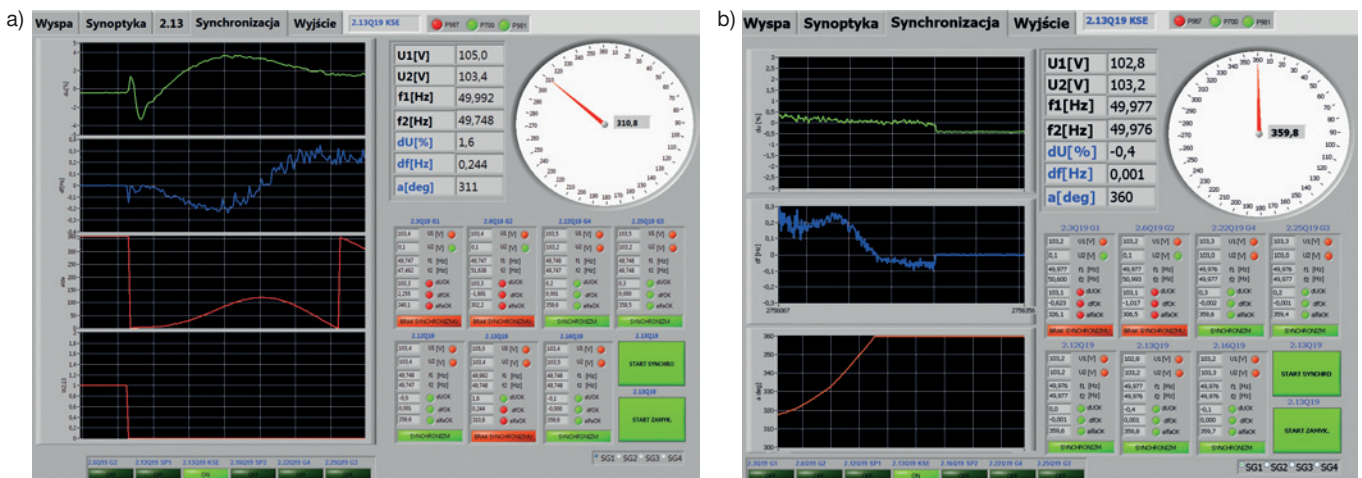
a)

Wyspa | Synoptyka | 2.13 | Synchronizacja | Wyjście | 2.13Q19 KSE | P807 | P700 | P801

| | |
|---|---|
| U1[V] | 105,0 |
| U2[V] | 103,4 |
| f1[Hz] | 49,992 |
| f2[Hz] | 49,748 |
| dU[%] | 1,6 |
| df[Hz] | 0,244 |
| a[deg] | 311 |

310,8

2.3Q19 G1 | 2.6Q19 G2 | 2.22Q19 G4 | 2.25Q19 G3

BRAK SYNCHRONIZMU | BRAK SYNCHRONIZMU | SYNCHRONIZM | SYNCHRONIZM

2.12Q19 | 2.13Q19 | 2.16Q19 | 2.13Q19

START SYNCHRO

2.13Q19

START ZAMYK.

SYNCHRONIZM | BRAK SYNCHRONIZMU | SYNCHRONIZM

SG1 SG2 SG3 SG4

2.8Q19 G2 | 2.12Q19 SP1 | 2.13Q19 KSE | 2.16Q19 SP2 | 2.22Q19 G4 | 2.25Q19 G3

b)

Wyspa | Synoptyka | Synchronizacja | Wyjście | 2.13Q19 KSE | P807 | P700 | P801

| | |
|---|---|
| U1[V] | 102,8 |
| U2[V] | 103,2 |
| f1[Hz] | 49,977 |
| f2[Hz] | 49,976 |
| dU[%] | -0,4 |
| df[Hz] | 0,001 |
| a[deg] | 360 |

359,8

2756067 | 2756359

2.3Q19 G1 | 2.6Q19 G2 | 2.22Q19 G4 | 2.25Q19 G3

BRAK SYNCHRONIZMU | BRAK SYNCHRONIZMU | SYNCHRONIZM | SYNCHRONIZM

2.12Q19 | 2.13Q19 | 2.16Q19 | 2.13Q19

START SYNCHRO

2.13Q19

START ZAMYK.

SYNCHRONIZM | SYNCHRONIZM | SYNCHRONIZM

SG1 SG2 SG3 SG4

2.3Q19 G1 | 2.6Q19 G2 | 2.12Q19 SP1 | 2.13Q19 KSE | 2.16Q19 SP2 | 2.22Q19 G4 | 2.25Q19 G3